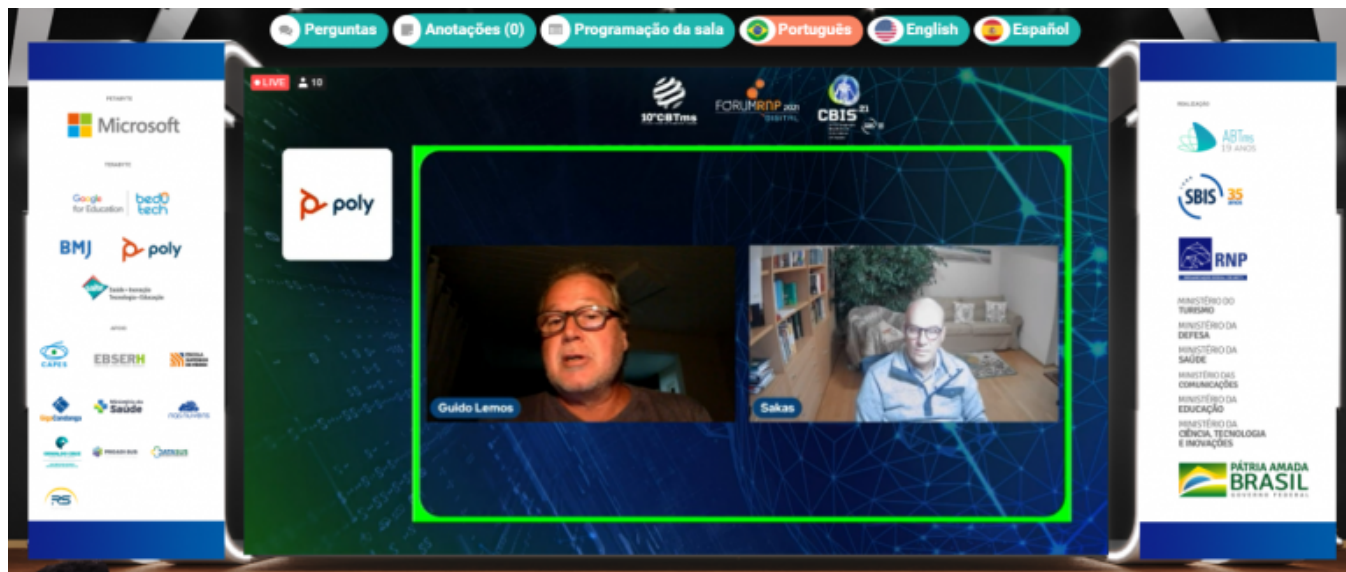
Perguntas Anotações (0) Programação da sala Português English Español

LIVE 10

10°CBTms FORUMRNP 2021 DIGITAL CBIS 21

poly

Guido Lemos

Sakas

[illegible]

Microsoft

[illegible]

Google for Education bedU tech

BMJ poly

Saúde Inovação Tecnologia Educação

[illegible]

CAPES EBSERH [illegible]

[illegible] Ministério da Saúde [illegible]

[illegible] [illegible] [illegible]

RS

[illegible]

ABTms 19 ANOS

SBIS 35 ANOS

RNP

MINISTÉRIO DO TURISMO

MINISTÉRIO DA DEFESA

MINISTÉRIO DA SAÚDE

MINISTÉRIO DAS COMUNICAÇÕES

MINISTÉRIO DA EDUCAÇÃO

MINISTÉRIO DA CIÊNCIA, TECNOLOGIA E INOVAÇÕES

PÁTRIA AMADA BRASIL GOVERNO FEDERAL